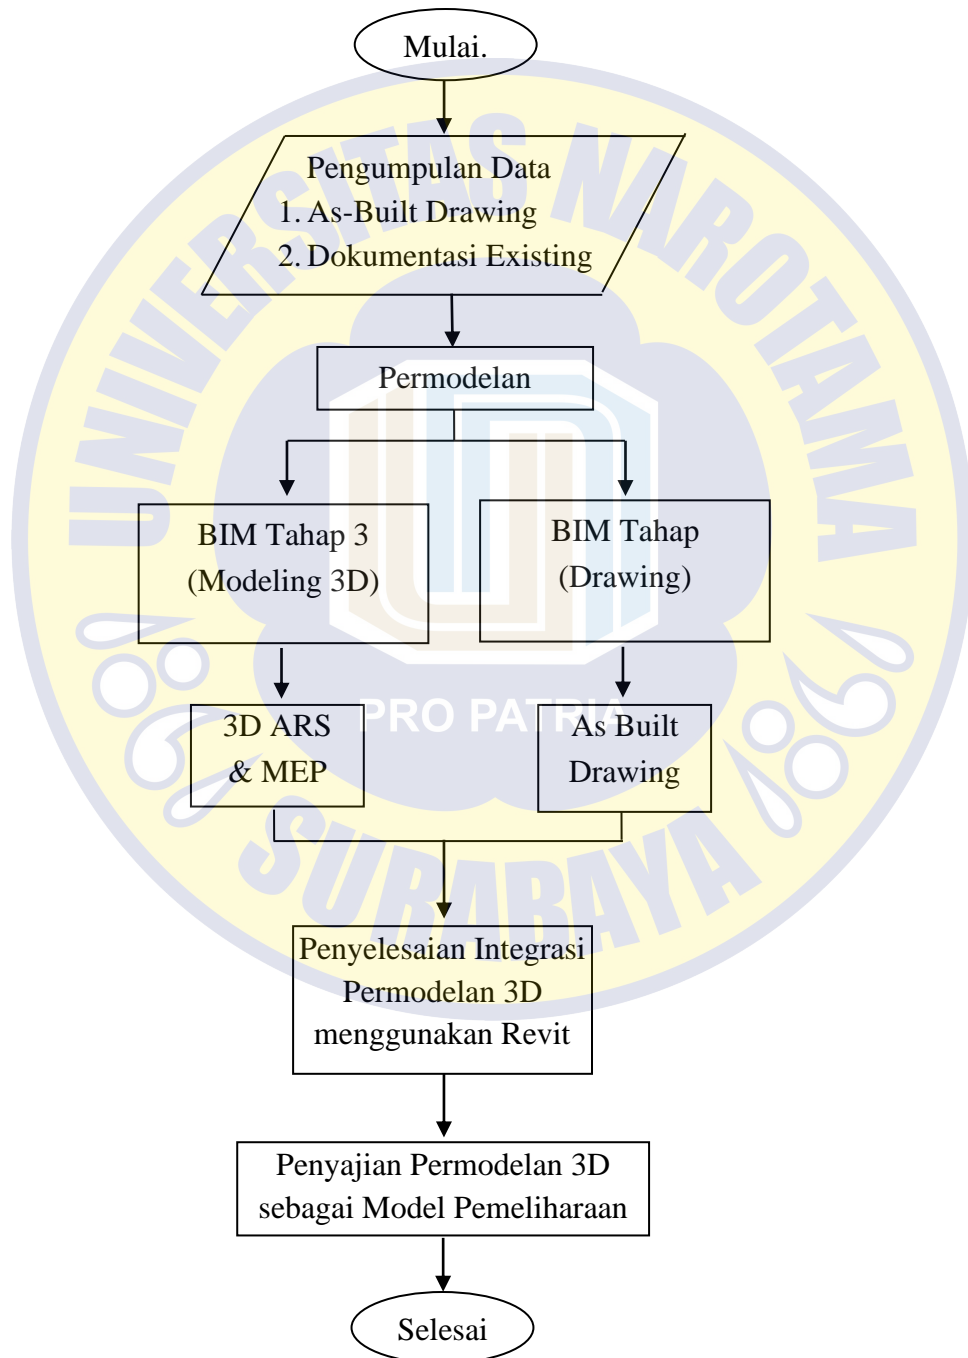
Mulai.

Pengumpulan Data
1. As-Built Drawing
2. Dokumentasi Existing

Permodelan

BIM Tahap 3
(Modeling 3D)

BIM Tahap
(Drawing)

3D ARS
& MEP

As Built
Drawing

Penyelesaian Integrasi
Permodelan 3D
menggunakan Revit

Penyajian Permodelan 3D
sebagai Model Pemeliharaan

Selesai

UNIVERSITAS NAROTAMA SURABAYA
PRO PATRIA